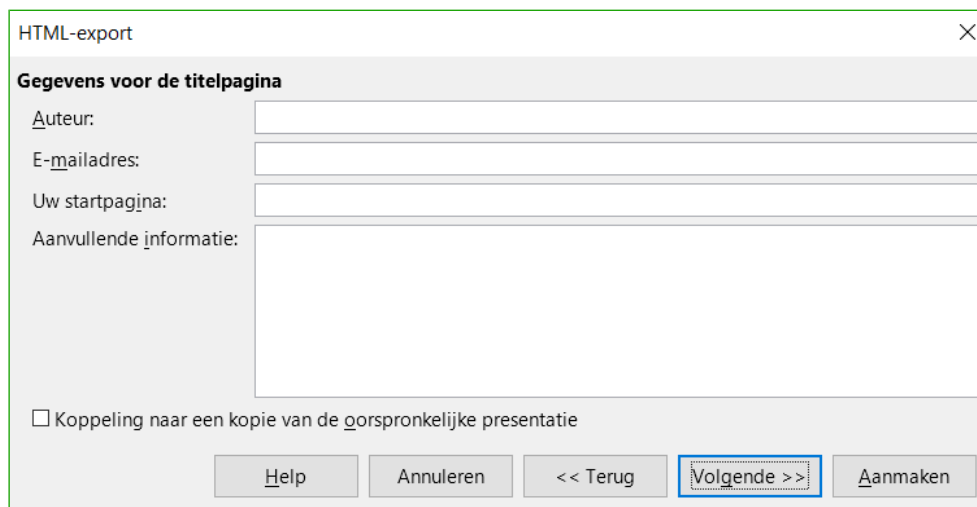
HTML-export

Gegevens voor de titelpagina

Auteur:

E-mailadres:

Uw startpagina:

Aanvullende informatie:

☐ Koppeling naar een kopie van de oorspronkelijke presentatie

Help | Annuleren | << Terug | Volgende >> | Aanmaken